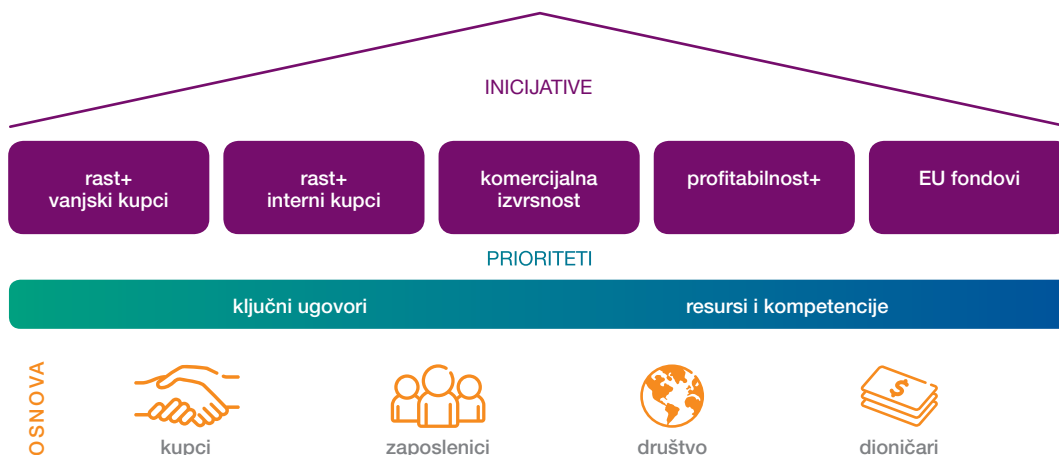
INICIJATIVE

rast+
vanjski kupci

rast+
interni kupci

komercijalna
izvrsnost

profitabilnost+

EU fondovi

PRIORITETI

ključni ugovori

resursi i kompetencije

OSNOVA

kupci

zaposlenici

društvo

dioničari